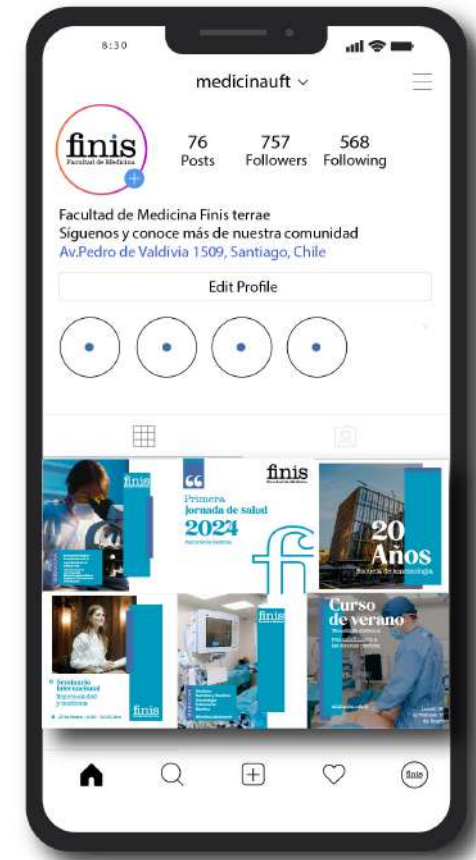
8:30

medicinauft

finis
Facultad de Medicina

76
Posts

757
Followers

568
Following

Facultad de Medicina Finis terrae
Síguenos y conoce más de nuestra comunidad
Av.Pedro de Valdivia 1509, Santiago, Chile

Edit Profile

finis

finis
Facultad de Medicina

Primera
Jornada de salud
2024

20
Años
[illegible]

Seminario
Internacional
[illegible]

finis

finis

finis

Curso
de verano
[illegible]

finis